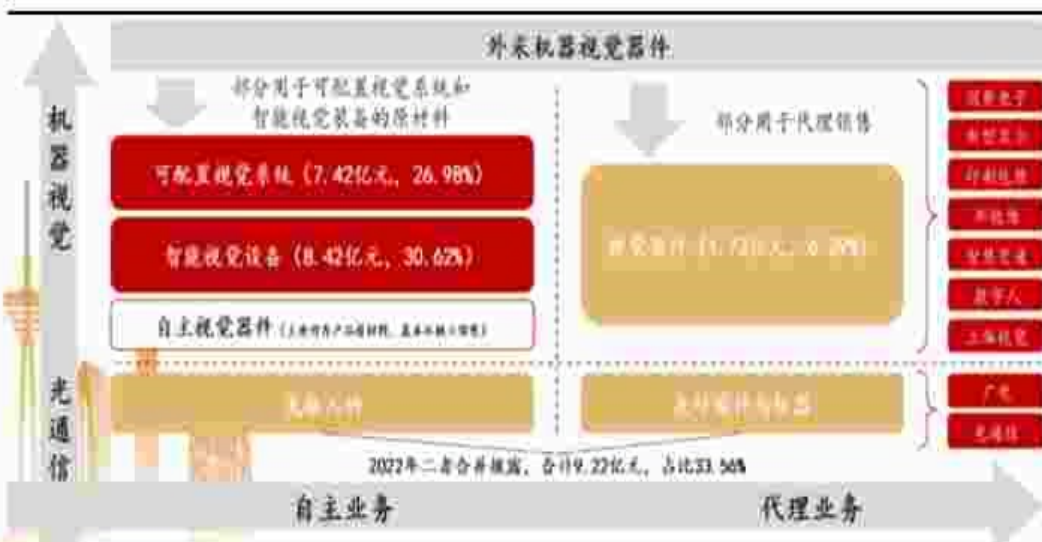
外来机器视觉器件

机器视觉

部分用于可配置视觉系统和智能视觉装备的原材料

部分用于代理销售

可配置视觉系统（7.42亿元，26.98%）

智能视觉设备（8.42亿元，30.62%）

自主视觉器件（主要作为产品的原材料，基本不做小销售）

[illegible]

光通信

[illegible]

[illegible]

2022年二者合并披露，合计9.22亿元，占比33.56%

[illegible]

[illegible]

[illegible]

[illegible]

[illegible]

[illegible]

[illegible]

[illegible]

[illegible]

自主业务

代理业务